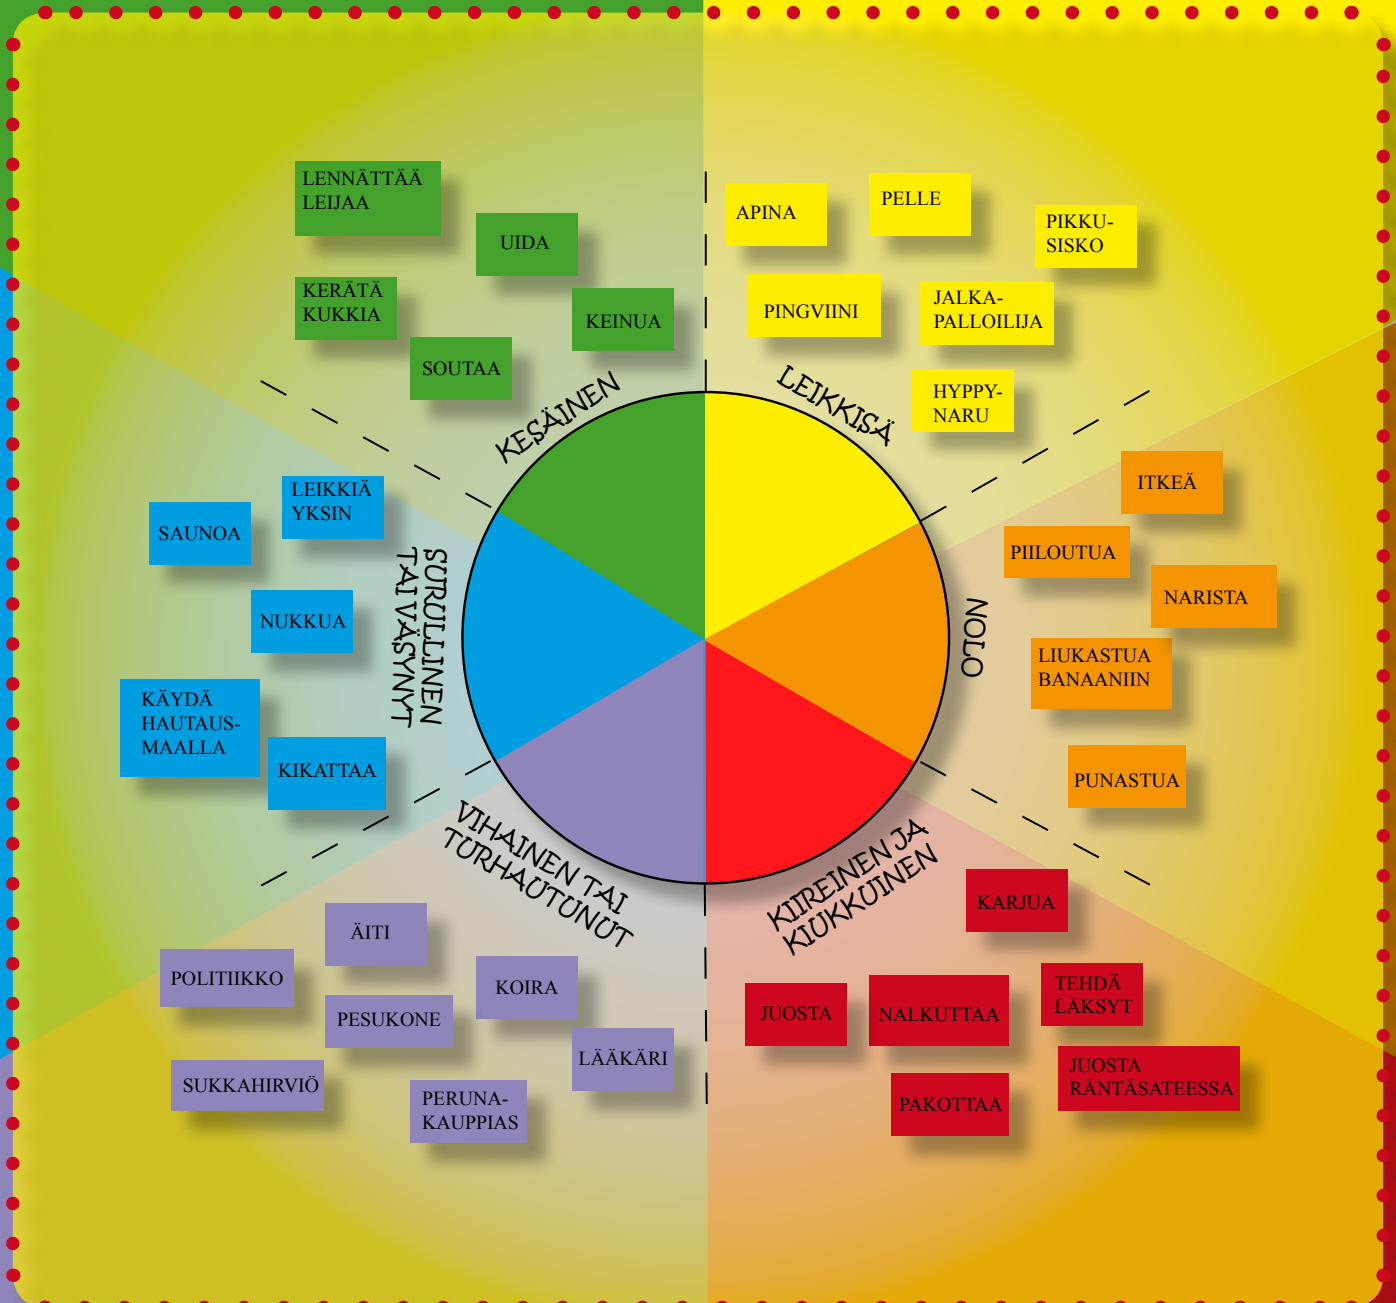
LENNÄTTÄÄ LEIJAA

UIDA

KERÄTÄ KUKKIA

KEINUA

SOUTAA

KESÄINEN

APINA

PELLE

PIKKU-SISKO

PINGVIINI

JALKA-PALLOILIJA

HYPPY-NARU

LEIKKISÄ

ITKEÄ

PIILOUTUA

NARISTA

LIUKASTUA BANAANIIN

PUNASTUA

NOLO

SAUNOA

LEIKKIÄ YKSIN

NUKKUA

KÄYDÄ HAUTAUS-MAALLA

KIKATTAA

SURULLINEN TAI VÄSYNYT

VIHAINEN TAI TURHAUTUNUT

KIIREINEN JA KIUKKUINEN

KARJUA

ÄITI

POLITIIKKO

KOIRA

PESUKONE

LÄÄKÄRI

SUKKAHIRVIÖ

PERUNA-KAUPPIAS

JUOSTA

NALKUTTAA

TEHDÄ LÄKSYT

JUOSTA RÄNTÄSATEESSA

PAKOTTAA